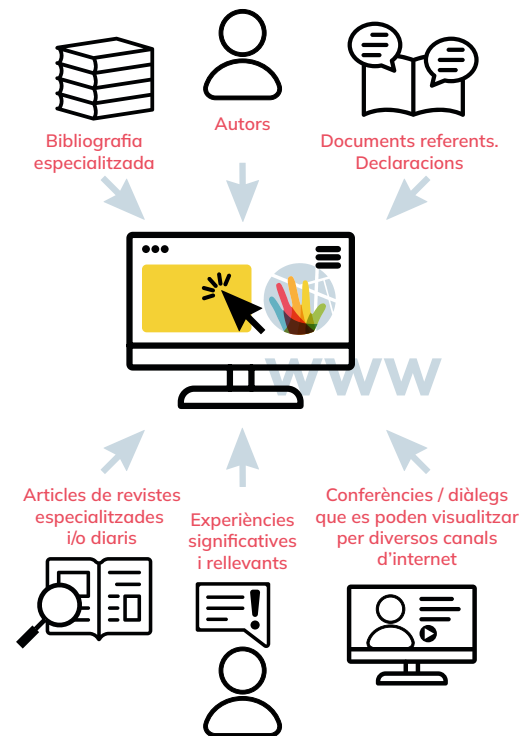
Bibliografia especialitzada

Autors

Documents referents. Declaracions

WWW

Articles de revistes especialitzades i/o diaris

Experiències significatives i rellevants

Conferències / diàlegs que es poden visualitzar per diversos canals d'internet